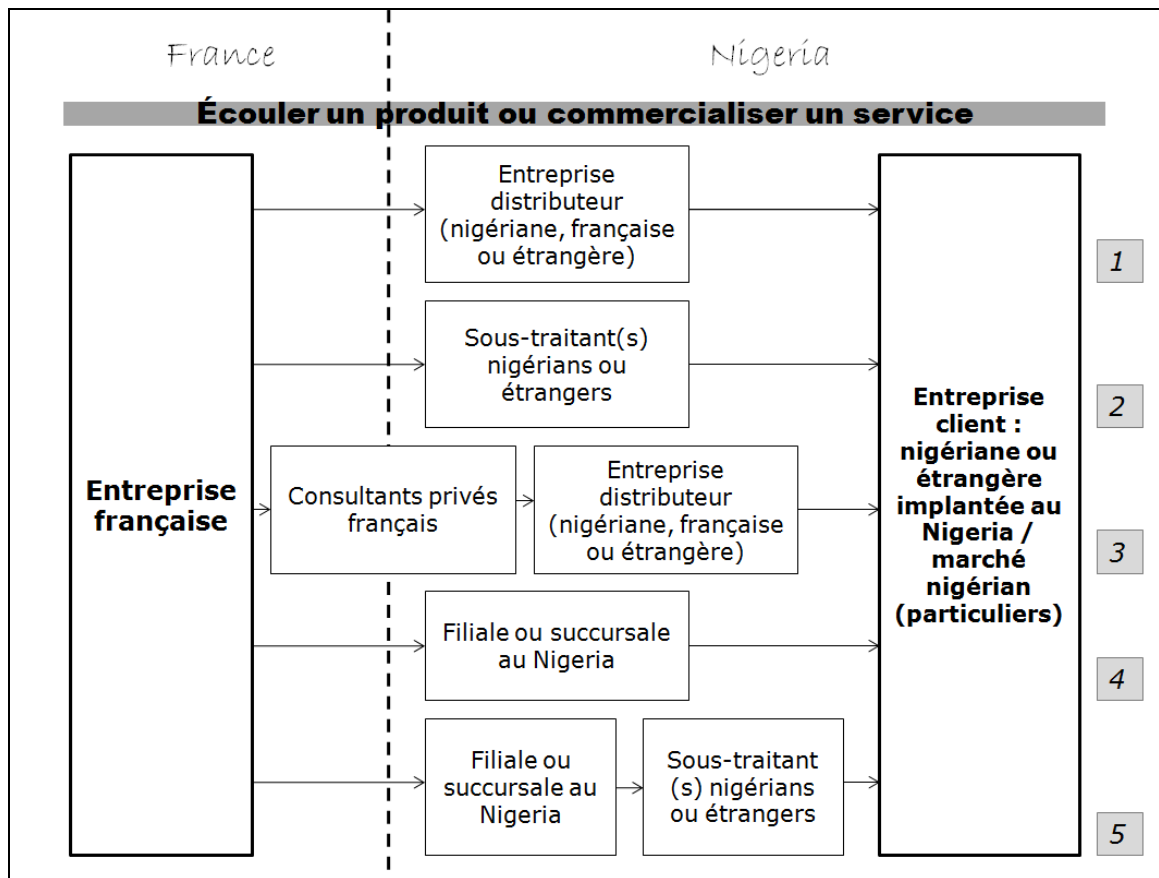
France

Nigeria

Écouler un produit ou commercialiser un service

Entreprise française

Entreprise distributeur (nigériane, française ou étrangère)

1

Sous-traitant(s) nigérians ou étrangers

2

Consultants privés français

Entreprise distributeur (nigériane, française ou étrangère)

3

Filiale ou succursale au Nigeria

4

Filiale ou succursale au Nigeria

Sous-traitant (s) nigérians ou étrangers

5

Entreprise client : nigériane ou étrangère implantée au Nigeria / marché nigérian (particuliers)